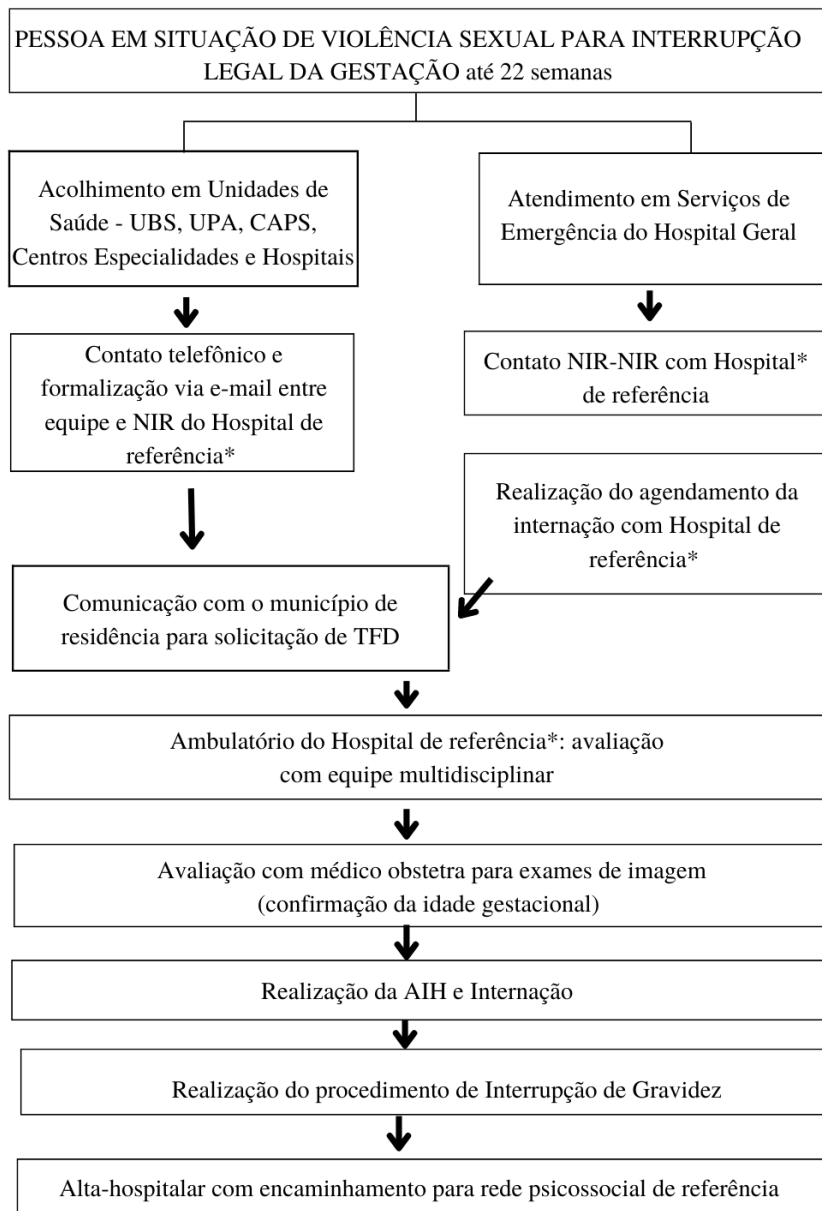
PESSOA EM SITUAÇÃO DE VIOLÊNCIA SEXUAL PARA INTERRUPÇÃO LEGAL DA GESTAÇÃO até 22 semanas

Acolhimento em Unidades de Saúde - UBS, UPA, CAPS, Centros Especialidades e Hospitais

Contato telefônico e formalização via e-mail entre equipe e NIR do Hospital de referência*

Atendimento em Serviços de Emergência do Hospital Geral

Contato NIR-NIR com Hospital* de referência

Realização do agendamento da internação com Hospital de referência*

Comunicação com o município de residência para solicitação de TFD

Ambulatório do Hospital de referência*: avaliação com equipe multidisciplinar

Avaliação com médico obstetra para exames de imagem (confirmação da idade gestacional)

Realização da AIH e Internação

Realização do procedimento de Interrupção de Gravidez

Alta-hospitalar com encaminhamento para rede psicossocial de referência